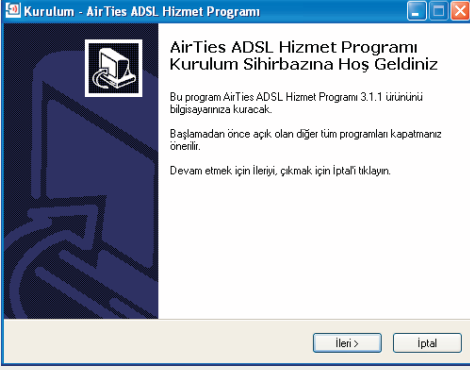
Kurulum - AirTies ADSL Hizmet Programı

AirTies ADSL Hizmet Programı Kurulum Sihirbazına Hoş Geldiniz

Bu program AirTies ADSL Hizmet Programı 3.1.1 ürününü bilgisayarınıza kuracak.

Başlamadan önce açık olan diğer tüm programları kapatmanız önerilir.

Devam etmek için İleriyi, çıkmak için İptal'i tıklayın.

İleri >

İptal